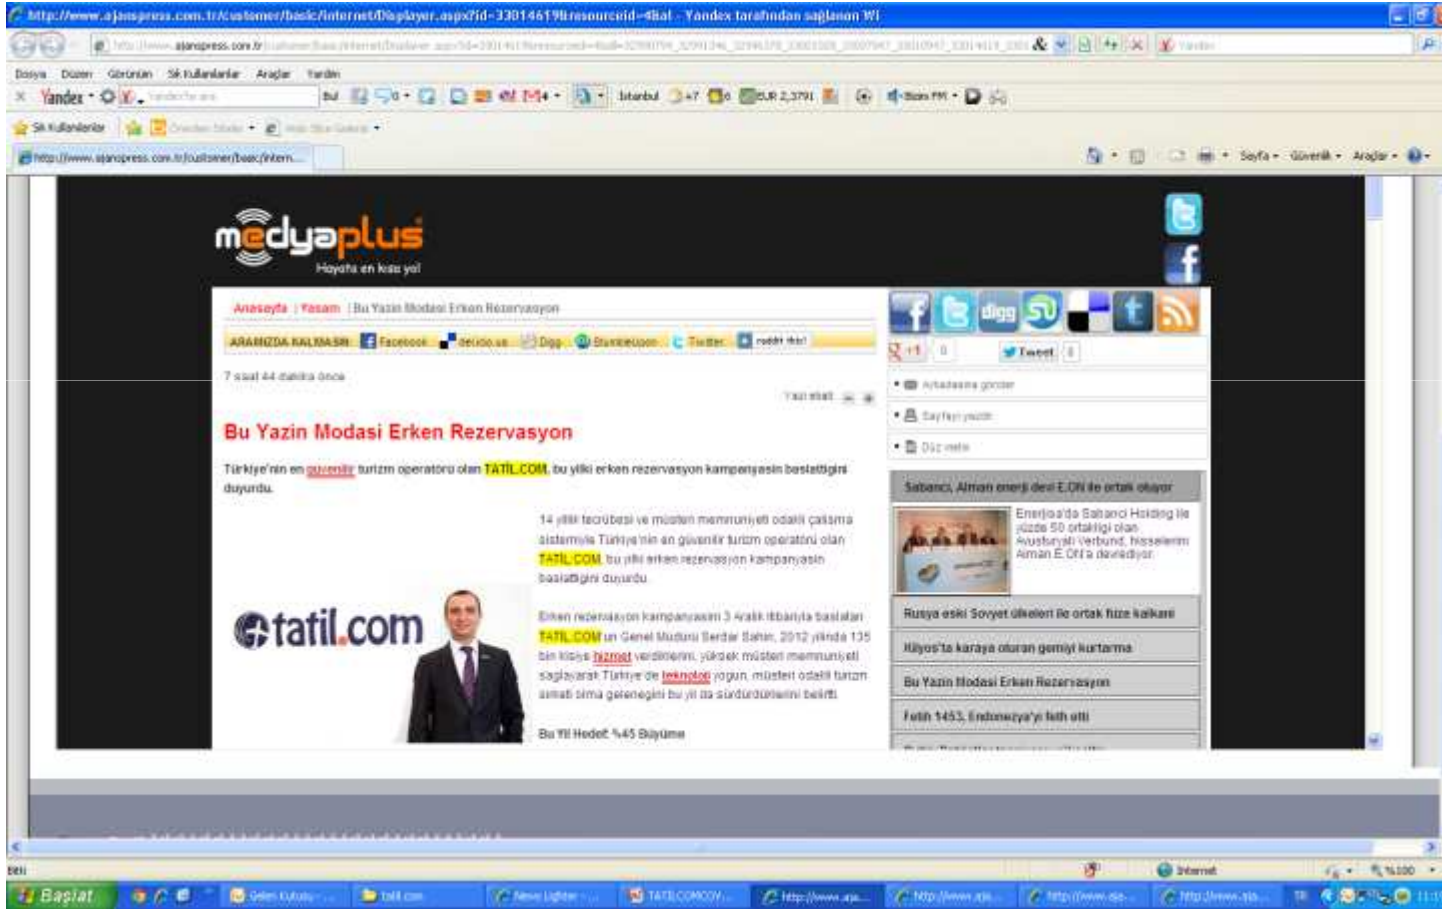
http://www.ajanspress.com.tr/customer/basic/internet/Displayer.aspx?id=33014619&resourceid=4&at - Yandex tarafından sağlanan WI

Dosya Düzen Görünüm Sık Kullanılanlar Araçlar Yardım

Yandex

İstanbul +7 EUR 2,3791

Sık Kullanılanlar

http://www.ajanspress.com.tr/customer/basic/intern...

Sayfa Güvenlik Araçlar

medyaplus
Hayata en kısa yol

Anasayfa | Yaşam | Bu Yazin Modasi Erken Rezervasyon

ARAMIZDA KALMASIN Facebook delicio.us Digg Stumbleupon Twitter reddit this!

7 saat 44 dakika önce

Yazı stili

Bu Yazin Modasi Erken Rezervasyon

Türkiye'nin en güvenilir turizm operatörü olan TATİL.COM, bu yılki erken rezervasyon kampanyasını başlattığını duyurdu.

14 yıllık tecrübesi ve müşteri memnuniyeti odaklı çalışma sistemiyle Türkiye'nin en güvenilir turizm operatörü olan TATİL.COM, bu yılki erken rezervasyon kampanyasını başlattığını duyurdu.

tatil.com

Erken rezervasyon kampanyasını 3 Aralık itibarıyla başlatan TATİL.COM'un Genel Müdürü Serdar Şahin, 2012 yılında 135 bin kişiye hizmet verdiklerini, yüksek müşteri memnuniyeti sağlayarak Türkiye'de teknoloji yoğun, müşteri odaklı turizm simati sırma geleneğini bu yıl da sürdürdüklerini belirtti.

Bu Yıl Hedef: %45 Büyüme

+1 0 Tweet 0

Arkadaşına gönder
Sayfayı yazdır
Düz metin

Sabancı, Alman enerji devi E.ON ile ortak oluyor

Enerjisa'da Sabancı Holding ile yüzde 50 ortaklığı olan Avusturyalı Verbund, hisselerini Alman E.ON'a devrediyor.

Rusya eski Sovyet ülkeleri ile ortak füze kalkanı

Kilyos'ta karaya oturan gemiyi kurtarma

Bu Yazin Modasi Erken Rezervasyon

Fetih 1453, Endonezya'yı fetih etti

Bitti

Internet %100

Başlat Gelen Kutusu tatil.com New Lighter TATILCOMCOV... http://www.aja... http://www.aja... http://www.aja... http://www.aja...